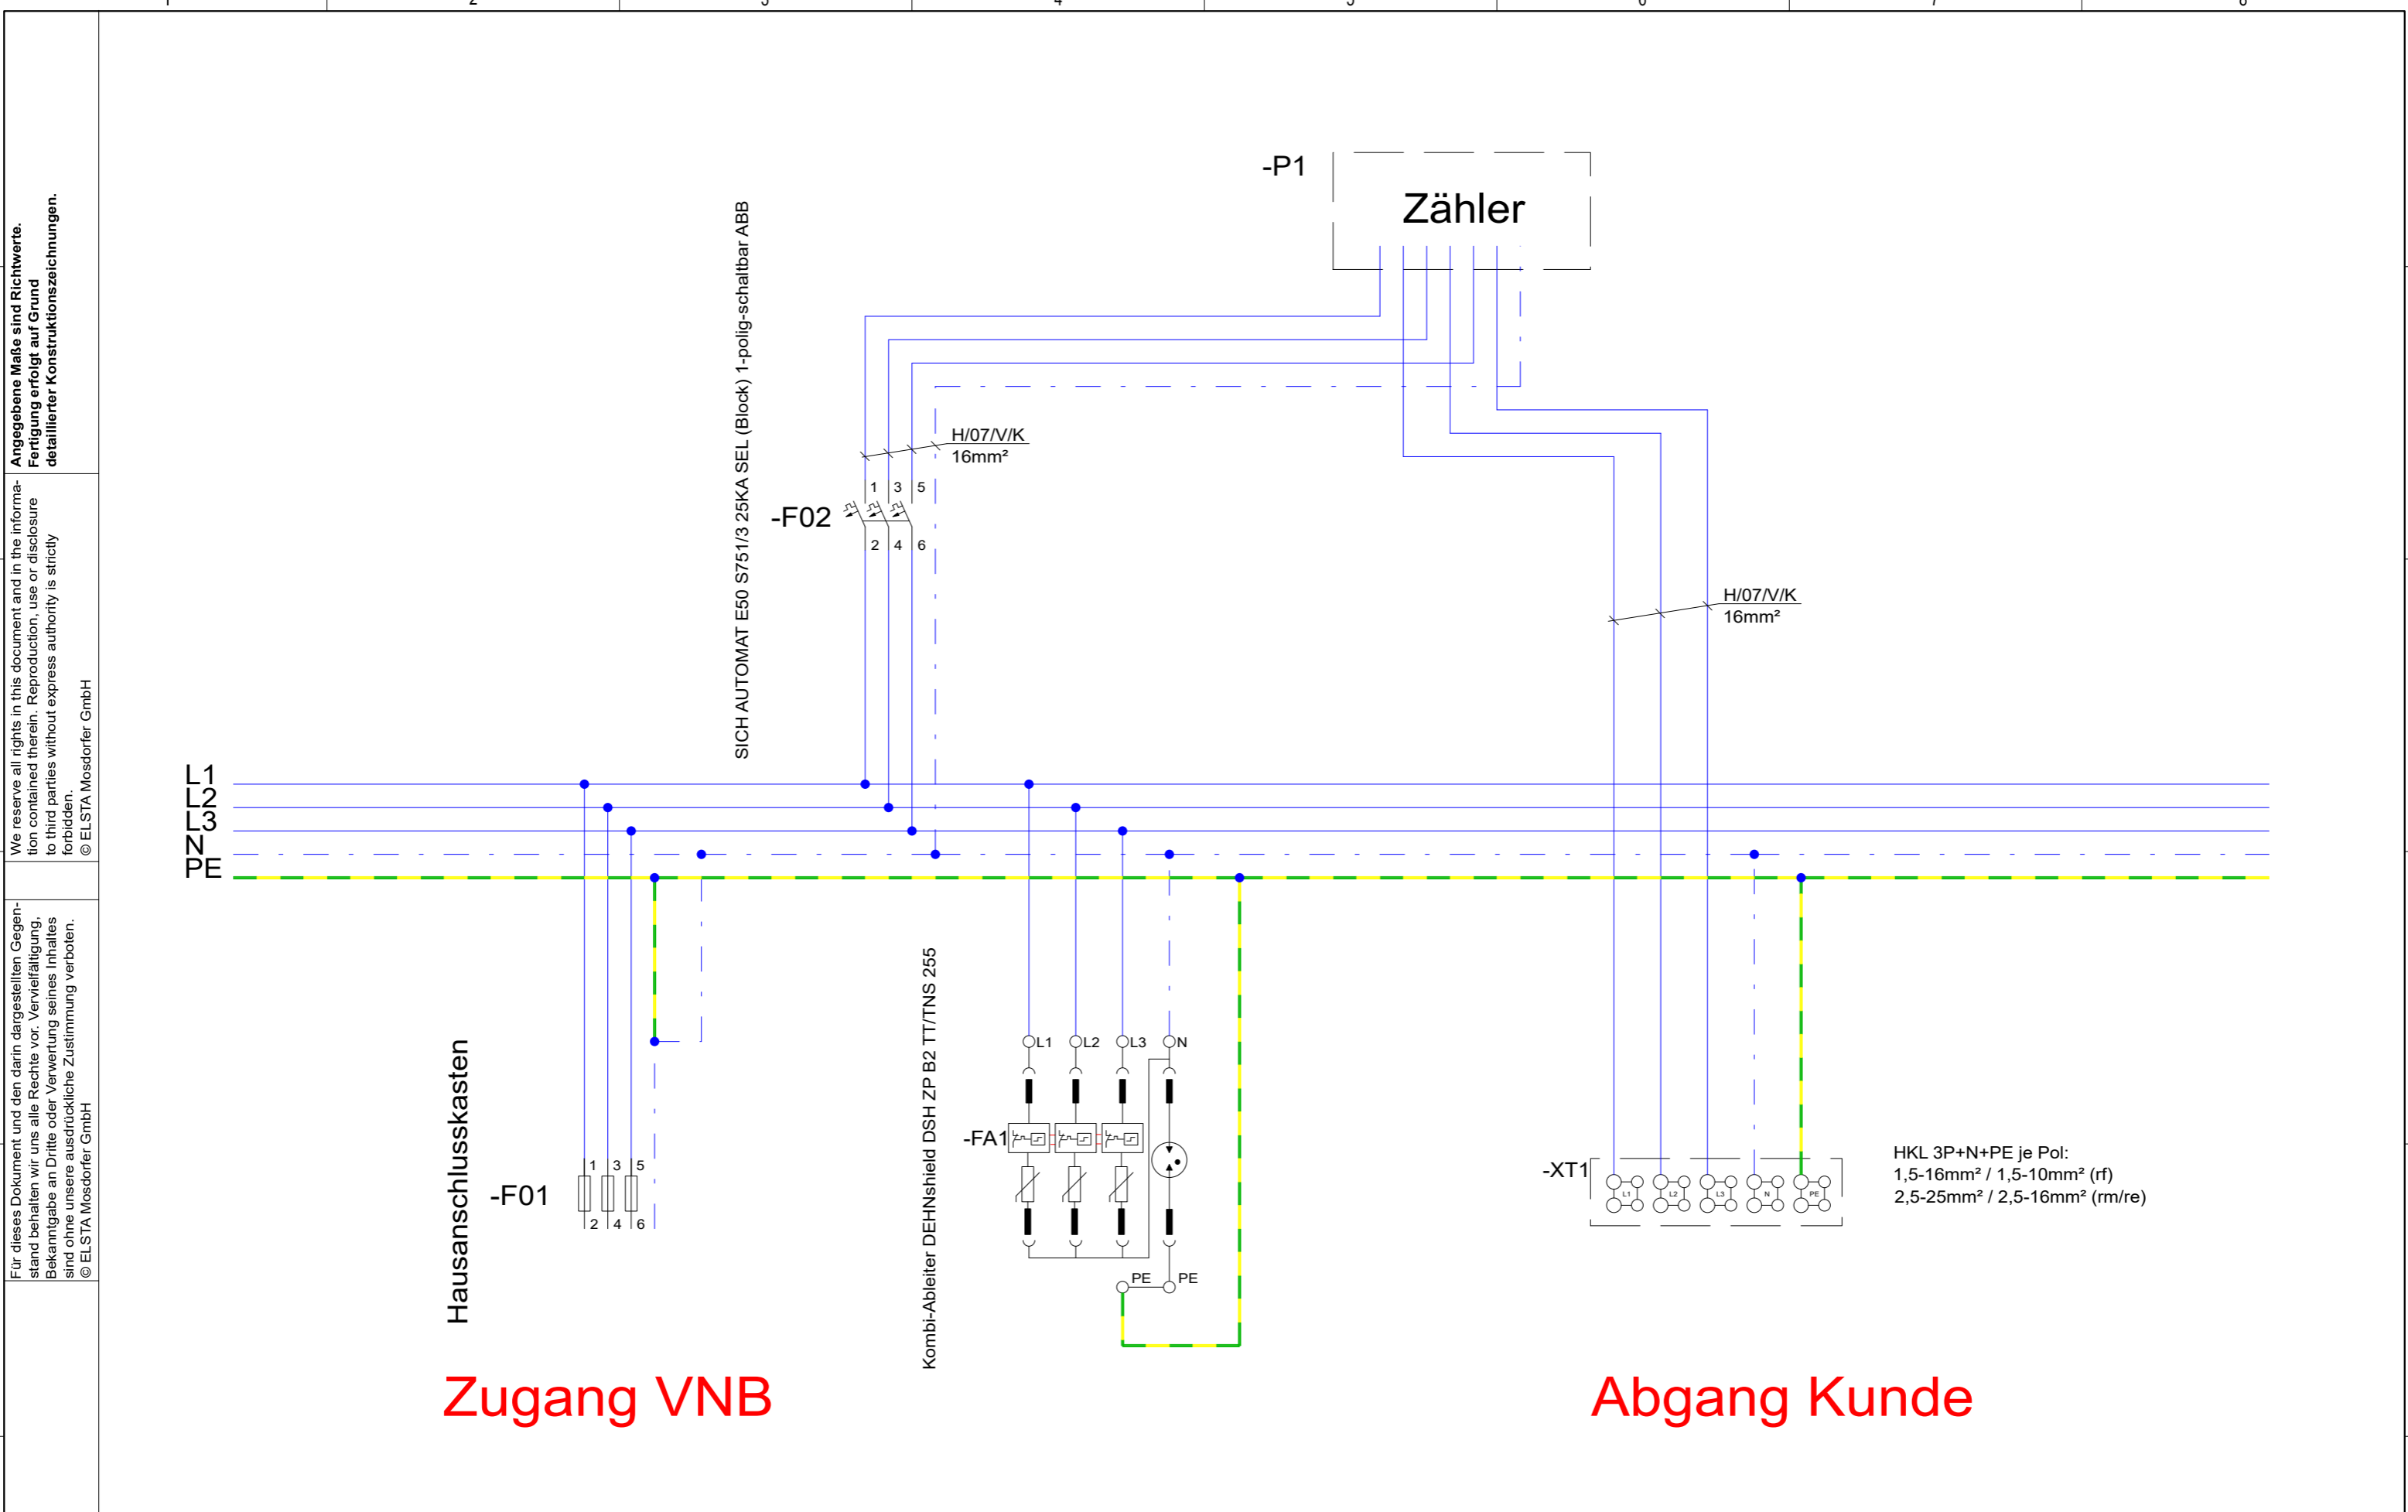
Angegebene Maße sind Richtwerte. Fertigung erfolgt auf Grund detaillierter Konstruktionszeichnungen.

We reserve all rights in this document and in the information contained therein. Reproduction, use or disclosure to third parties without express authority is strictly forbidden.
© ELSTA Mosdorfer GmbH

Für dieses Dokument und den darin dargestellten Gegenstand behalten wir uns alle Rechte vor. Vervielfältigung, Bekanntgabe an Dritte oder Verwertung seines Inhaltes sind ohne unsere ausdrückliche Zustimmung verboten.
© ELSTA Mosdorfer GmbH

-P1
Zähler

SICH AUTOMAT E50 S751/3 25KA SEL (Block) 1-polig-schaltbar ABB

H/07/V/K
16mm²

-F02
1 3 5
2 4 6

H/07/V/K
16mm²

L1
L2
L3
N
PE

Hausanschlusskasten

-F01
1 3 5
2 4 6

Kombi-Ableiter DEHNshield DSH ZP B2 TT/TNS 255

L1 L2 L3 N
-FA1
PE PE

-XT1
L1 L2 L3 N PE

HKL 3P+N+PE je Pol:
1,5-16mm² / 1,5-10mm² (rf)
2,5-25mm² / 2,5-16mm² (rm/re)

Zugang VNB

Abgang Kunde